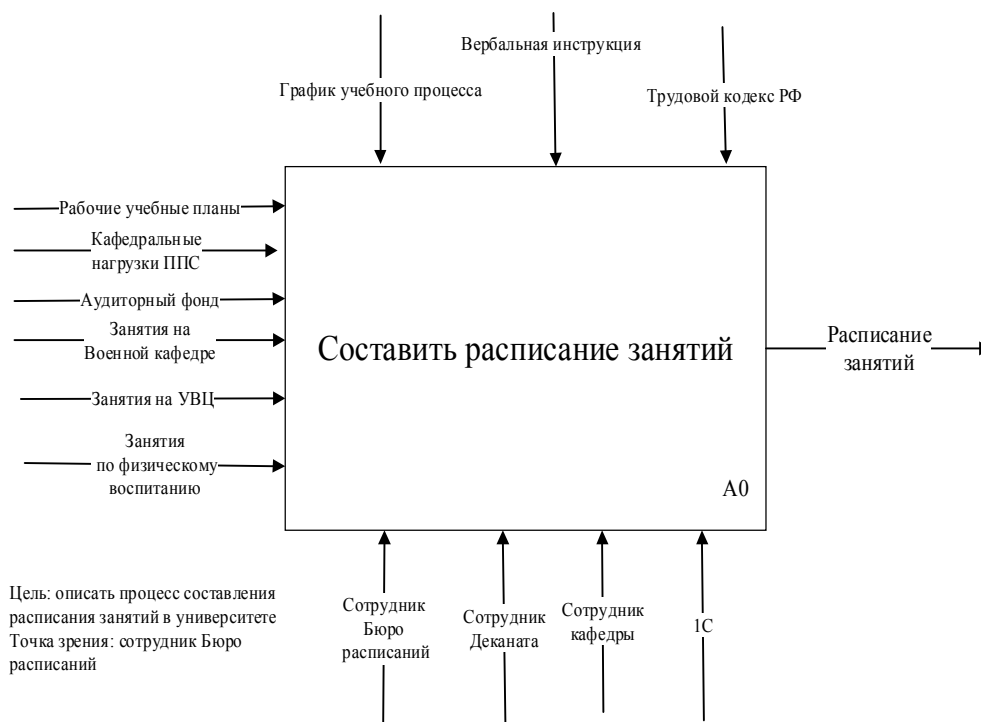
График учебного процесса

Вербальная инструкция

Трудовой кодекс РФ

Рабочие учебные планы

Кафедральные нагрузки ППС

Аудиторный фонд

Занятия на Военной кафедре

Занятия на УВЦ

Занятия по физическому воспитанию

Составить расписание занятий

A0

Расписание занятий

Цель: описать процесс составления расписания занятий в университете
Точка зрения: сотрудник Бюро расписаний

Сотрудник Бюро расписаний

Сотрудник Деканата

Сотрудник кафедры

1С